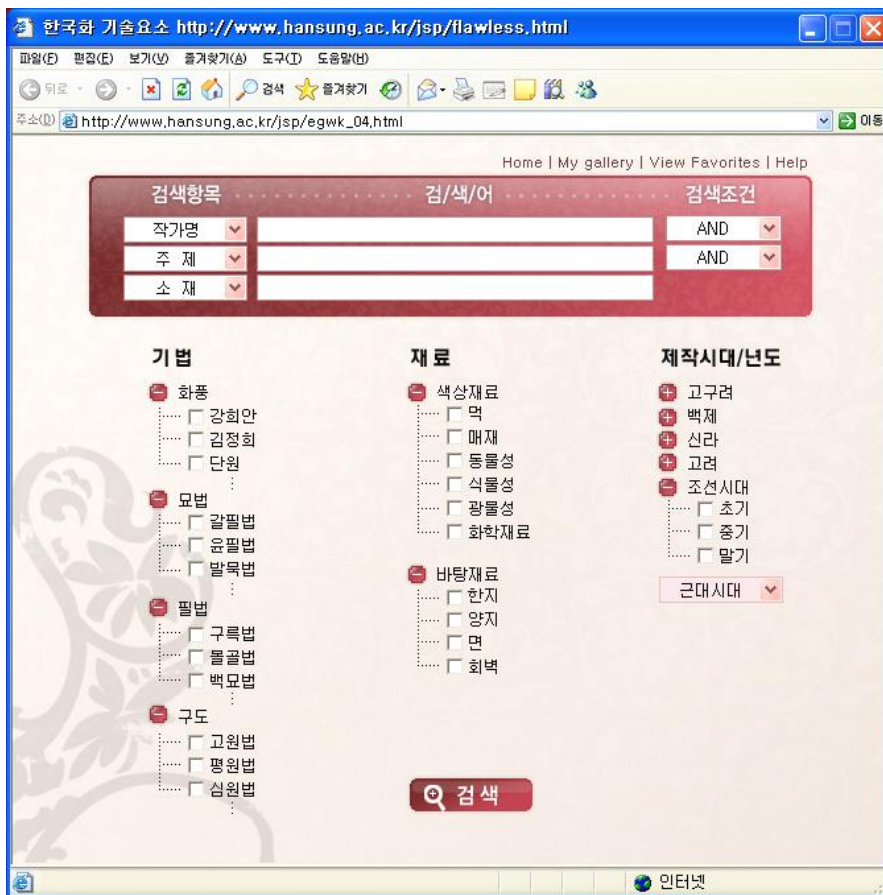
한국화 기술요소 http://www.hansung.ac.kr/jsp/flawless.html

파일(F) 편집(E) 보기(V) 즐겨찾기(A) 도구(T) 도움말(H)

뒤로 검색 즐겨찾기

주소(D) http://www.hansung.ac.kr/jsp/egwk_04.html 이동

Home | My gallery | View Favorites | Help

검색항목 검/색/어 검색조건

작가명 AND

주 제 AND

소 재

기 법

화풍
강희안
김정희
단원

묘법
갈필법
윤필법
발묵법

필법
구륵법
몰골법
백묘법

구도
고원법
평원법
심원법

재 료

색상재료
먹
매재
동물성
식물성
광물성
화학재료

바탕재료
한지
양지
면
회벽

제작시대/년도

고구려
백제
신라
고려
조선시대
초기
중기
말기

근대시대

검 색

인터넷